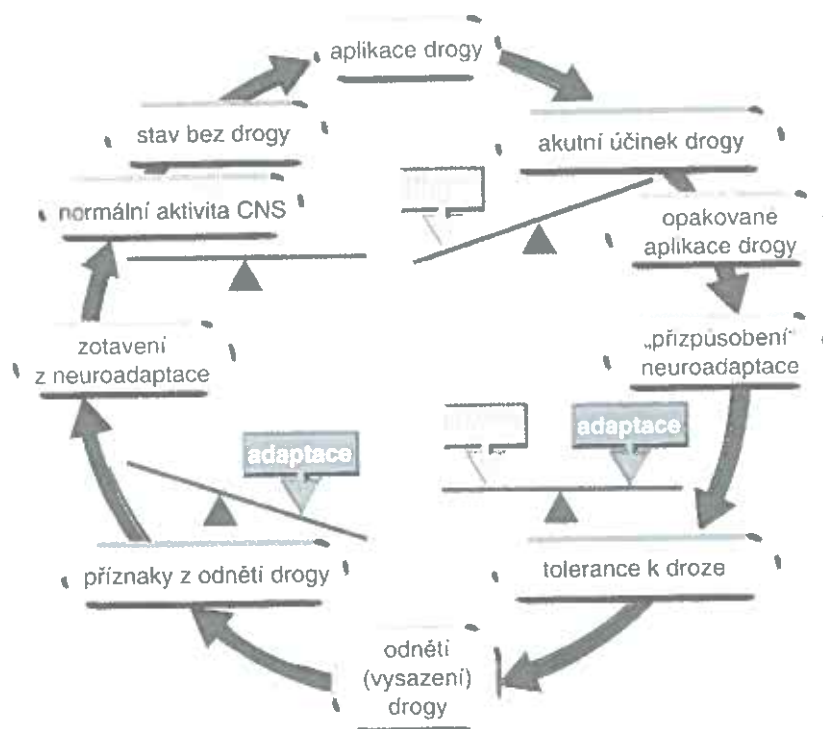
aplikace drogy

akutní účinek drogy

opakované aplikace drogy

„přizpůsobení" neuroadaptace

adaptace

tolerance k droze

odnětí (vysazení) drogy

příznaky z odnětí drogy

adaptace

zotavení z neuroadaptace

normální aktivita CNS

stav bez drogy